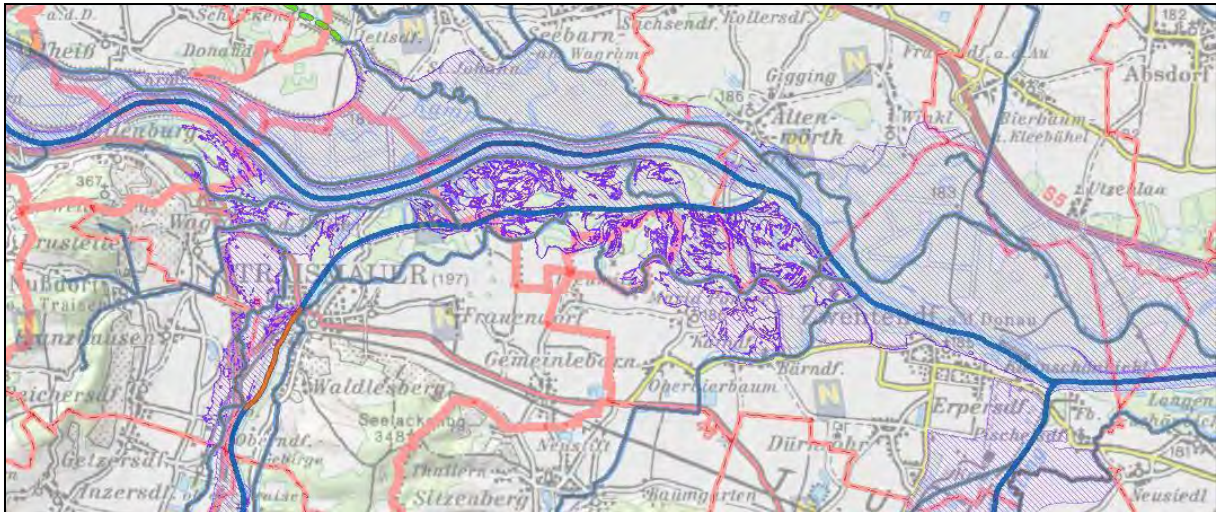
a.d.D.
Schickenb
Theiß
Donaud
Jettsdf.
Sachsendf.
Kollersdf.
182
Seebarn am Wagram
Frauendf. a.d. Au
Absdorf
St. Johann
Gigging
N
186
Altenwörth
Winkl
Bierbaum a. Kleebühel
183
Utzenlaa
S5
367
Wagram
Traismauer (197)
Nußdorf a.d. Traisen
Franzhausen
Frauendorf
Gemeinlebarn
Zwentendorf a.d. Donau
Oberbierbaum
Bärndf.
N
Erpersdf.
Waldlesberg
Seelackenberg 348
Obrndf.
Dürnrohr
Pischelsdf.
Langen
181
Getzersdf.
Inzersdf.
Thallern
Sitzenberg
Baumgarten
Neustedl